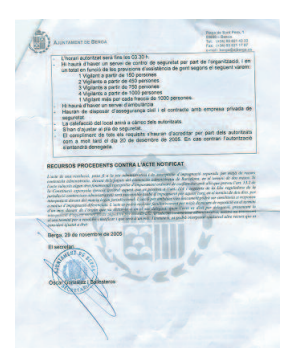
AJUNTAMENT DE BERGA

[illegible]

- L'horari autoritzat serà fins les 03:30 h.
- Hi haurà d'haver un servei de control de seguretat per part de l'organització, i en un total en funció de les previsions d'assistència de gent segons el següent barem:
1 Vigilant a partir de 150 persones
2 Vigilants a partir de 450 persones
3 Vigilants a partir de 700 persones
4 Vigilants a partir de 1000 persones
1 Vigilant més per cada fracció de 1000 persones.
- Hi haurà d'haver un servei d'ambulància.
- Hauran de disposar d'assegurança civil i el contracte amb empresa privada de seguretat.
- La calefacció del local anirà a càrrec dels autoritzats.
- S'han d'ajustar al pla de seguretat.
- El compliment de tots els requisits s'hauran d'acreditar per part dels autoritzats com a molt tard el dia 20 de desembre de 2008. En cas contrari l'autorització s'entendrà denegada.

RECURSOS PROCEDENTS CONTRA L'ACTE NOTIFICAT

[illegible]

Berga, 29 de novembre de 2008

El secretari

Oscar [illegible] i Santamaria